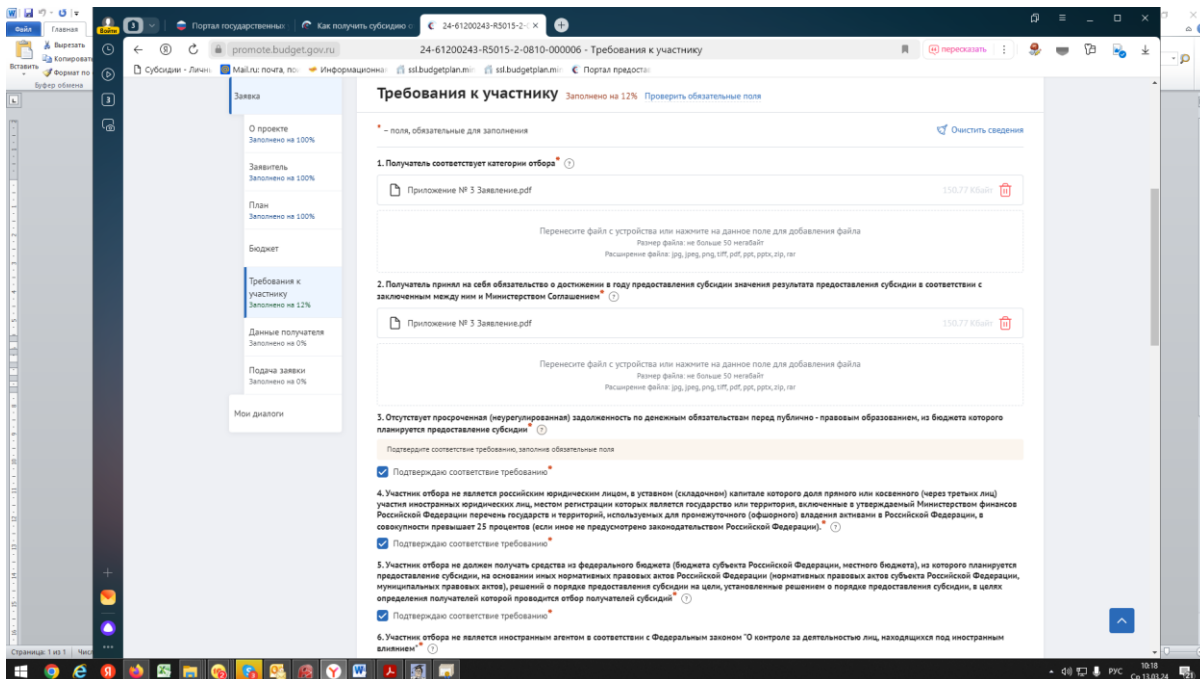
Файл Главная
Вырезать
Копировать
Вставить
Формат по
Буфер обмена

Войти
3
Портал государственных
Как получить субсидию с
24-61200243-R5015-2-0 ×
promote.budget.gov.ru
24-61200243-R5015-2-0810-000006 - Требования к участнику
пересказать
Субсидии - Личн
Mail.ru: почта, пои
Информационна
ssl.budgetplan.mi
ssl.budgetplan.mi
Портал предоста

Заявка
О проекте
Заполнено на 100%
Заявитель
Заполнено на 100%
План
Заполнено на 100%
Бюджет
Требования к участнику
Заполнено на 12%
Данные получателя
Заполнено на 0%
Подача заявки
Заполнено на 0%
Мои диалоги

Требования к участнику Заполнено на 12% Проверить обязательные поля

* – поля, обязательные для заполнения
Очистить сведения

1. Получатель соответствует категории отбора*

Приложение № 3 Заявление.pdf 150.77 Кбайт

Перенесите файл с устройства или нажмите на данное поле для добавления файла
Размер файла: не больше 50 мегабайт
Расширение файла: jpg, jpeg, png, tiff, pdf, ppt, pptx, zip, rar

2. Получатель принял на себя обязательство о достижении в году предоставления субсидии значения результата предоставления субсидии в соответствии с заключенным между ним и Министерством Соглашением*

Приложение № 3 Заявление.pdf 150.77 Кбайт

Перенесите файл с устройства или нажмите на данное поле для добавления файла
Размер файла: не больше 50 мегабайт
Расширение файла: jpg, jpeg, png, tiff, pdf, ppt, pptx, zip, rar

3. Отсутствует просроченная (неурегулированная) задолженность по денежным обязательствам перед публично - правовым образованием, из бюджета которого планируется предоставление субсидии*

Подтвердите соответствие требованию, заполнив обязательные поля

Подтверждаю соответствие требованию*

4. Участник отбора не является российским юридическим лицом, в уставном (складочном) капитале которого доля прямого или косвенного (через третьих лиц) участия иностранных юридических лиц, местом регистрации которых является государство или территория, включенные в утверждаемый Министерством финансов Российской Федерации перечень государств и территорий, используемых для промежуточного (офшорного) владения активами в Российской Федерации, в совокупности превышает 25 процентов (если иное не предусмотрено законодательством Российской Федерации).*

Подтверждаю соответствие требованию*

5. Участник отбора не должен получать средства из федерального бюджета (бюджета субъекта Российской Федерации, местного бюджета), из которого планируется предоставление субсидии, на основании иных нормативных правовых актов Российской Федерации (нормативных правовых актов субъекта Российской Федерации, муниципальных правовых актов), решений о порядке предоставления субсидии на цели, установленные решением о порядке предоставления субсидии, в целях определения получателей которой проводится отбор получателей субсидий*

Подтверждаю соответствие требованию*

6. Участник отбора не является иностранным агентом в соответствии с Федеральным законом "О контроле за деятельностью лиц, находящихся под иностранным влиянием"*

Страница: 1 из 1 Числ
РУС 10:18 Сб 13.01.24